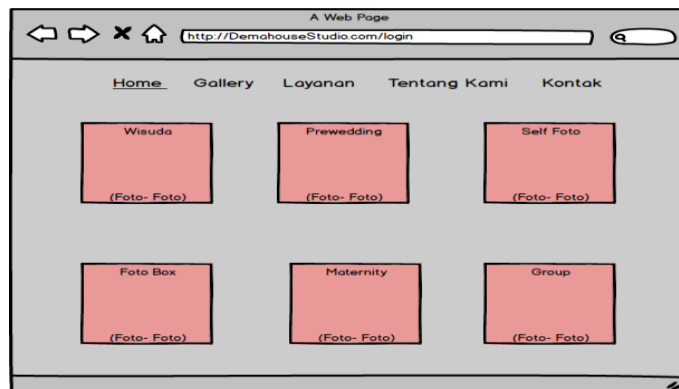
A Web Page

http://DemahouseStudio.com/login

Home Gallery Layanan Tentang Kami Kontak

Wisuda

(Foto- Foto)

Prewedding

(Foto- Foto)

Self Foto

(Foto- Foto)

Foto Box

(Foto- Foto)

Maternity

(Foto- Foto)

Group

(Foto- Foto)